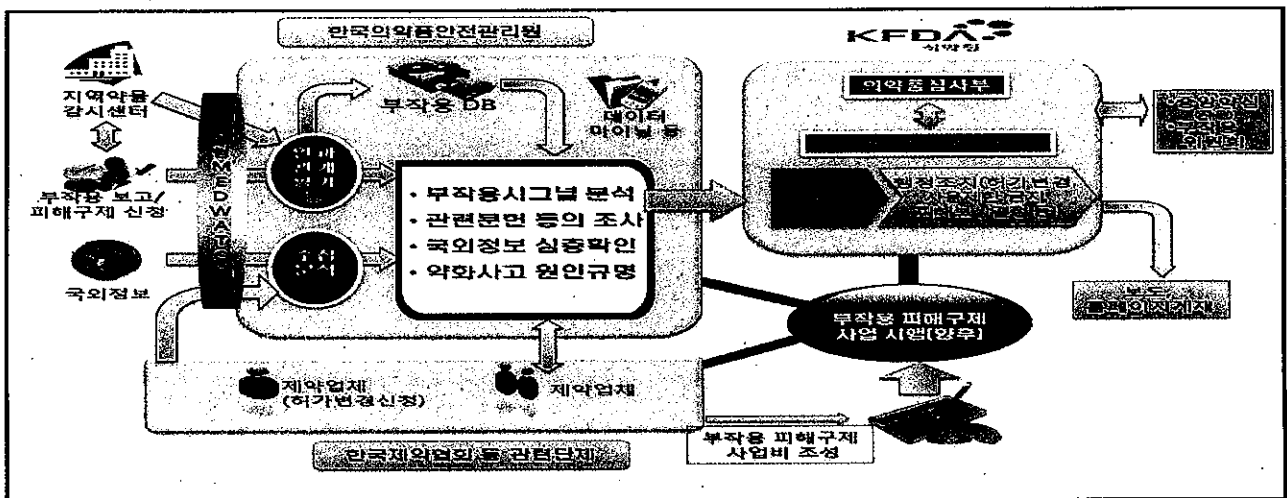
한국의약품안전관리원

KFDA
식약청

지역약물 감시센터

부작용 보고/ 피해구제 신청

국외정보

MEDWATCH

부작용 DB

데이터 마이닝 등

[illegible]

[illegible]

• 부작용시그널 분석
• 관련문헌 등의 조사
• 국외정보 심층확인
• 약화사고 원인규명

의약품심사부

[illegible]

행정조치(허가변경, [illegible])

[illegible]

보도 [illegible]

부작용 피해구제 사업 시행[향후]

제약업체 (허가변경신청)

제약업체

부작용 피해구제 사업비 조성

한국제약협회 등 관련단체